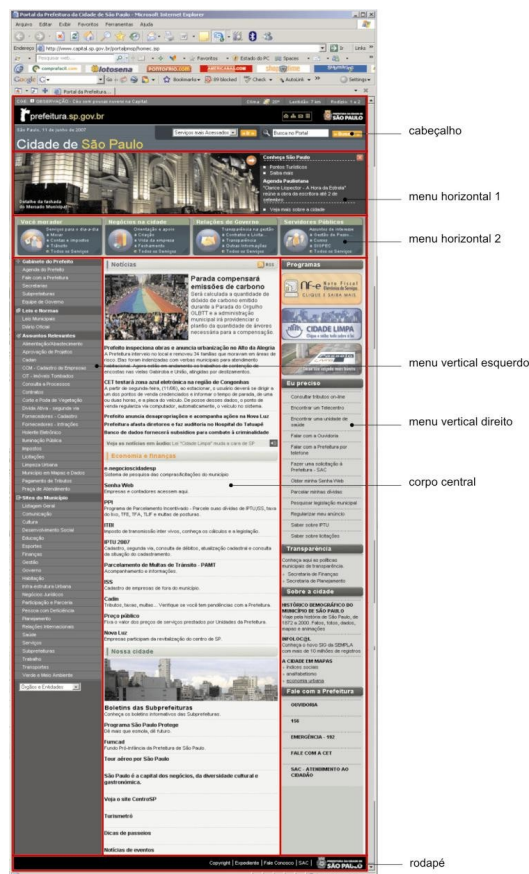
Portal da Prefeitura da Cidade de São Paulo - Microsoft Internet Explorer
Arquivo Editar Exibir Favoritos Ferramentas Ajuda
Endereço http://www.capital.sp.gov.br/portalpmsp/homec.jsp
Links
Google
Bookmarks
Check
AutoLink
Settings
Portal da Prefeitura
prefeitura.sp.gov.br
SÃO PAULO
São Paulo, 11 de junho de 2007
Serviços mais Acessados
Busca no Portal
Cidade de São Paulo
Conheça São Paulo
Pontos Turísticos
Saiba mais
Agenda Paulistana
Veja mais sobre a cidade
cabeçalho
menu horizontal 1
Você morador
Negócios na cidade
Relações de Governo
Servidores Públicos
menu horizontal 2
Gabinete do Prefeito
Agenda do Prefeito
Fale com o Prefeito
Secretarias
Subprefeituras
Equipe de Governo
Leis e Normas
Leis Municipais
Diário Oficial
Assuntos Relevantes
Notícias
Parada compensará emissões de carbono
Programas
Nota Fiscal
CIDADE LIMPA
menu vertical esquerdo
Eu preciso
Consultar tributos on-line
Encontrar um Telecentro
Falar com a Ouvidoria
Falar com a Prefeitura por telefone
Saber sobre IPTU
Saber sobre licitações
menu vertical direito
Economia e finanças
e-negociosdaidadesp
Senha Web
PPI
ITBI
IPTU 2007
Parcelamento de Multas de Trânsito - PAMT
ISS
Cadin
Preço público
Nova Luz
corpo central
Transparência
Sobre a cidade
Fale com a Prefeitura
OUVIDORIA
156
EMERGÊNCIA - 192
FALE COM A CET
SAC - ATENDIMENTO AO CIDADÃO
Nossa cidade
Boletins das Subprefeituras
Programa São Paulo Protege
Funcad
Tour aéreo por São Paulo
São Paulo é a capital dos negócios, da diversidade cultural e gastronômica.
Veja o site CentroSP
Turismetrô
Dicas de passeios
Notícias de eventos
Copyright | Expediente | Fale Conosco | SAC |
SÃO PAULO
rodapé